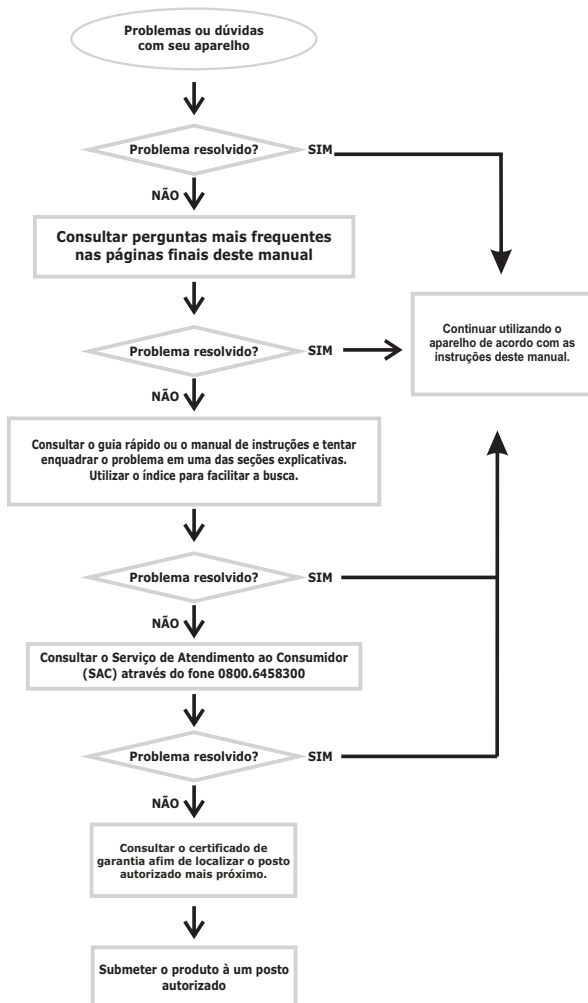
Problemas ou dúvidas com seu aparelho

Problema resolvido?

SIM

NÃO

Consultar perguntas mais frequentes nas páginas finais deste manual

Continuar utilizando o aparelho de acordo com as instruções deste manual.

Problema resolvido?

SIM

NÃO

Consultar o guia rápido ou o manual de instruções e tentar enquadrar o problema em uma das seções explicativas. Utilizar o índice para facilitar a busca.

Problema resolvido?

SIM

NÃO

Consultar o Serviço de Atendimento ao Consumidor (SAC) através do fone 0800.6458300

Problema resolvido?

SIM

NÃO

Consultar o certificado de garantia afim de localizar o posto autorizado mais próximo.

Submeter o produto à um posto autorizado